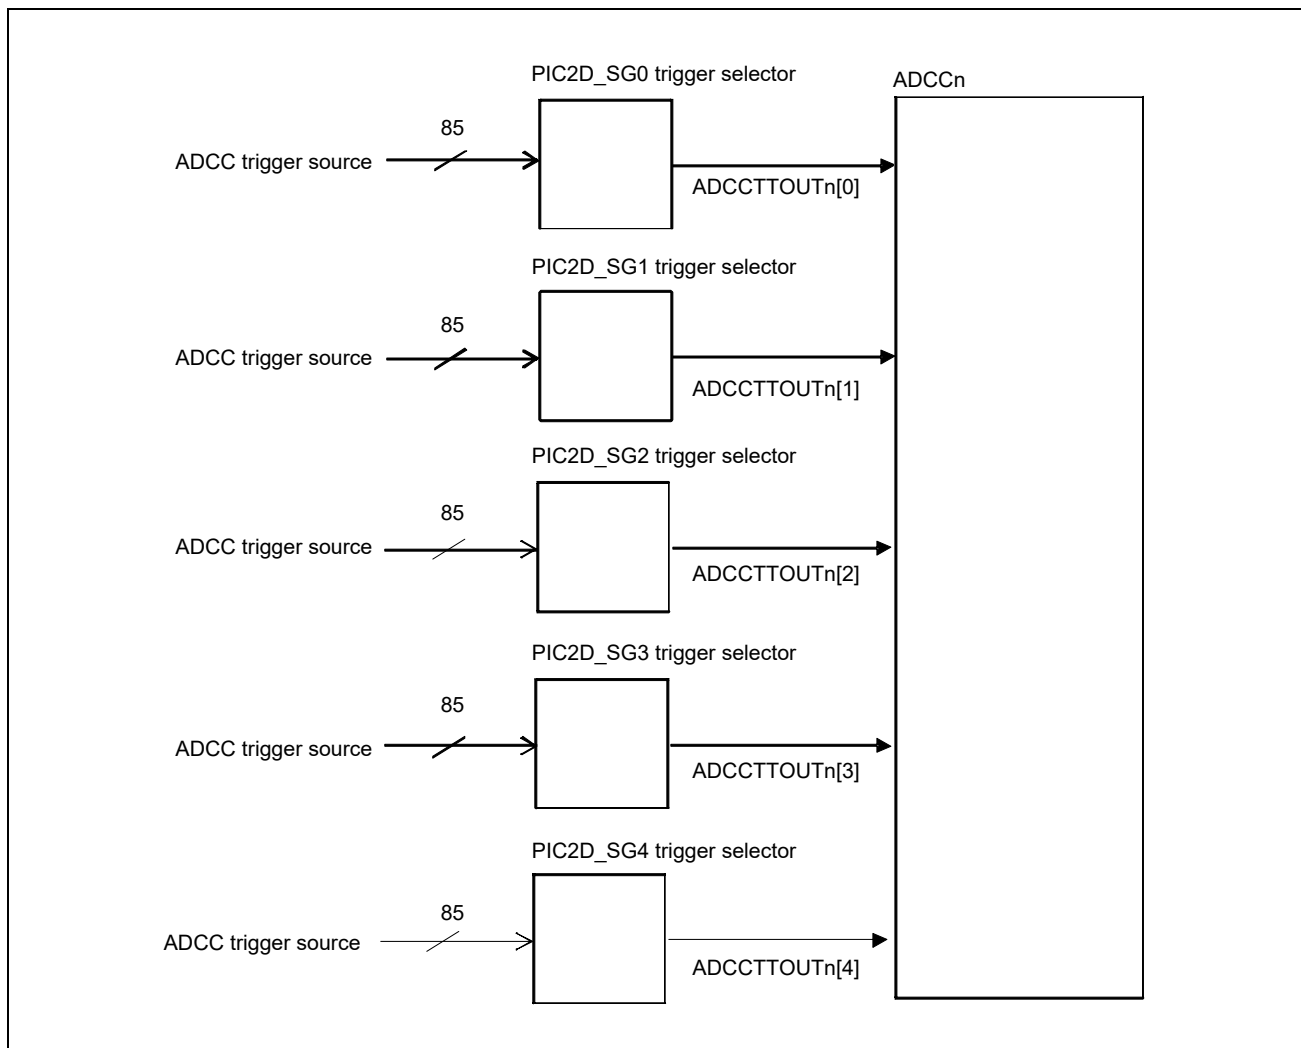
PIC2D_SG0 trigger selector

ADCCn

85

ADCC trigger source

ADCCTTOUTn[0]

PIC2D_SG1 trigger selector

85

ADCC trigger source

ADCCTTOUTn[1]

PIC2D_SG2 trigger selector

85

ADCC trigger source

ADCCTTOUTn[2]

PIC2D_SG3 trigger selector

85

ADCC trigger source

ADCCTTOUTn[3]

PIC2D_SG4 trigger selector

85

ADCC trigger source

ADCCTTOUTn[4]